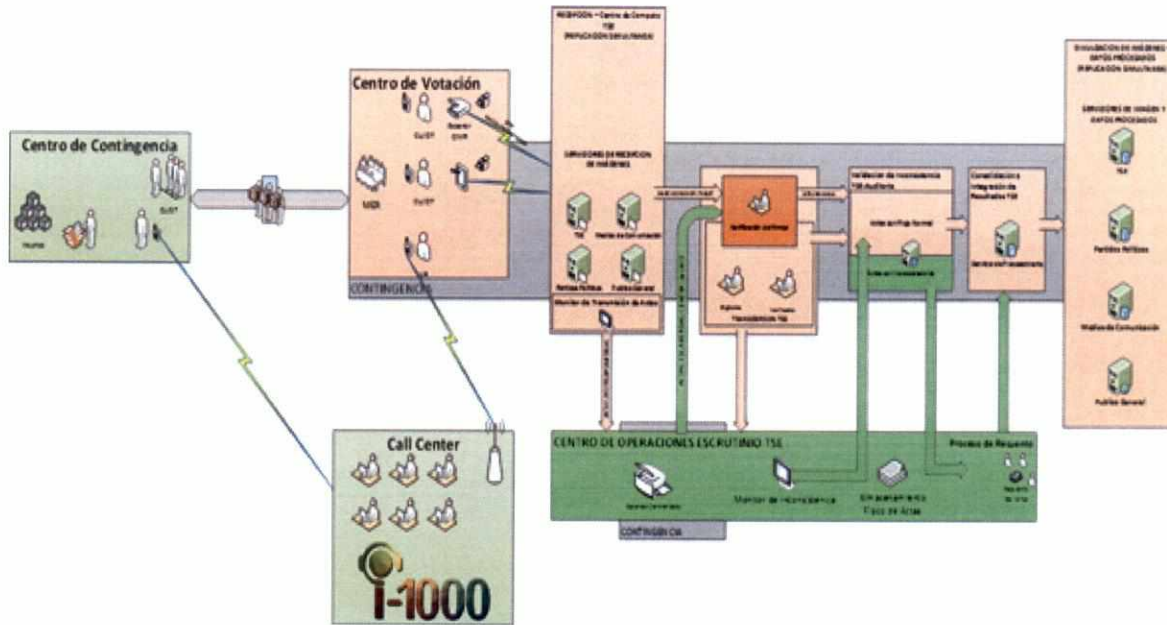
Centro de Contingencia

CUST

Centro de Votación

CUST

CUST

MDI

CONTINGENCIA

RECEPCIÓN – Centro de Cómputo TSE (REPLICACIÓN SIMULTÁNEA)

SERVIDORES DE RECEPCIÓN DE IMÁGENES

TSE

Medios de Comunicación

Partidos Políticos

Público en general

Monitor de Transmisión de Actas

Verificación de Firmas

Transcripción TSE

Validación de Inconsistencia TSE Auditoría

Actas en Flujo Normal

Actas con Inconsistencia

Consolidación e Integración de Resultados TSE

Servicio de Procesamiento

DIVULGACIÓN DE IMÁGENES Y DATOS PROCESADOS (REPLICACIÓN SIMULTÁNEA)

SERVIDORES DE IMAGEN Y DATOS PROCESADOS

TSE

Partidos Políticos

Medios de Comunicación

Público General

Call Center

i-1000

CENTRO DE OPERACIONES ESCRUTINIO TSE

Monitor de Inconsistencia

Almacenamiento Físico de Actas

Proceso de Recuento

CONTINGENCIA